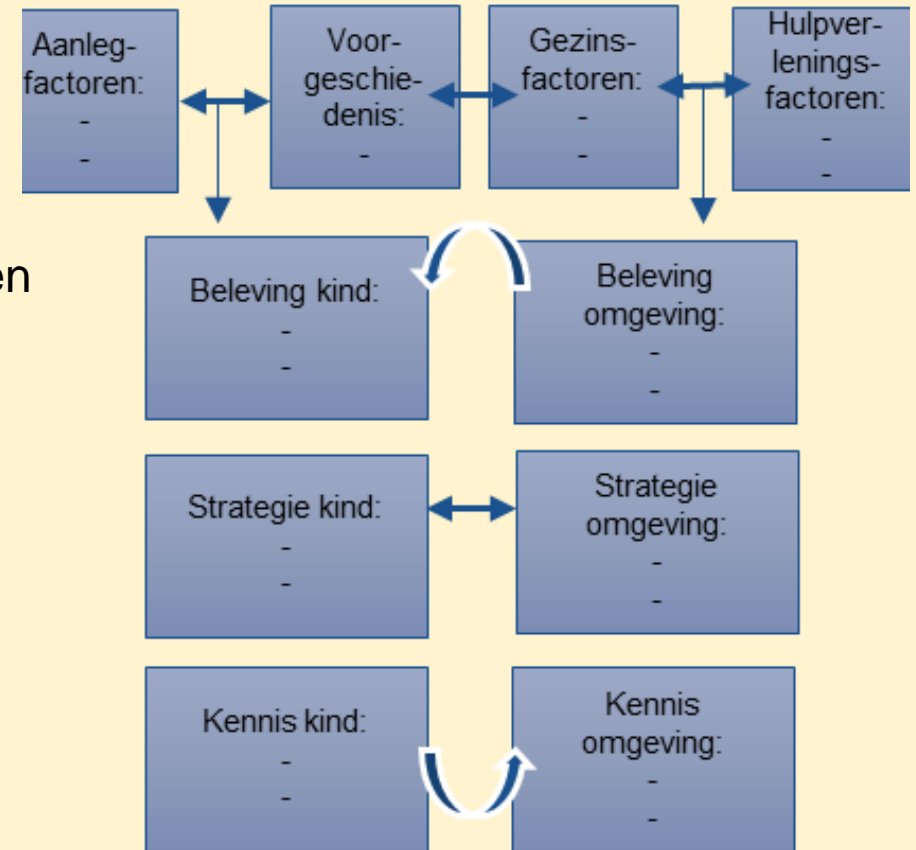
Aanlegfactoren:
-
-

Voorgeschiedenis:
-

Gezinsfactoren:
-
-

Hulpverleningsfactoren:
-
-

en

Beleving kind:
-
-

Beleving omgeving:
-
-

Strategie kind:
-
-

Strategie omgeving:
-
-

Kennis kind:
-
-

Kennis omgeving:
-
-